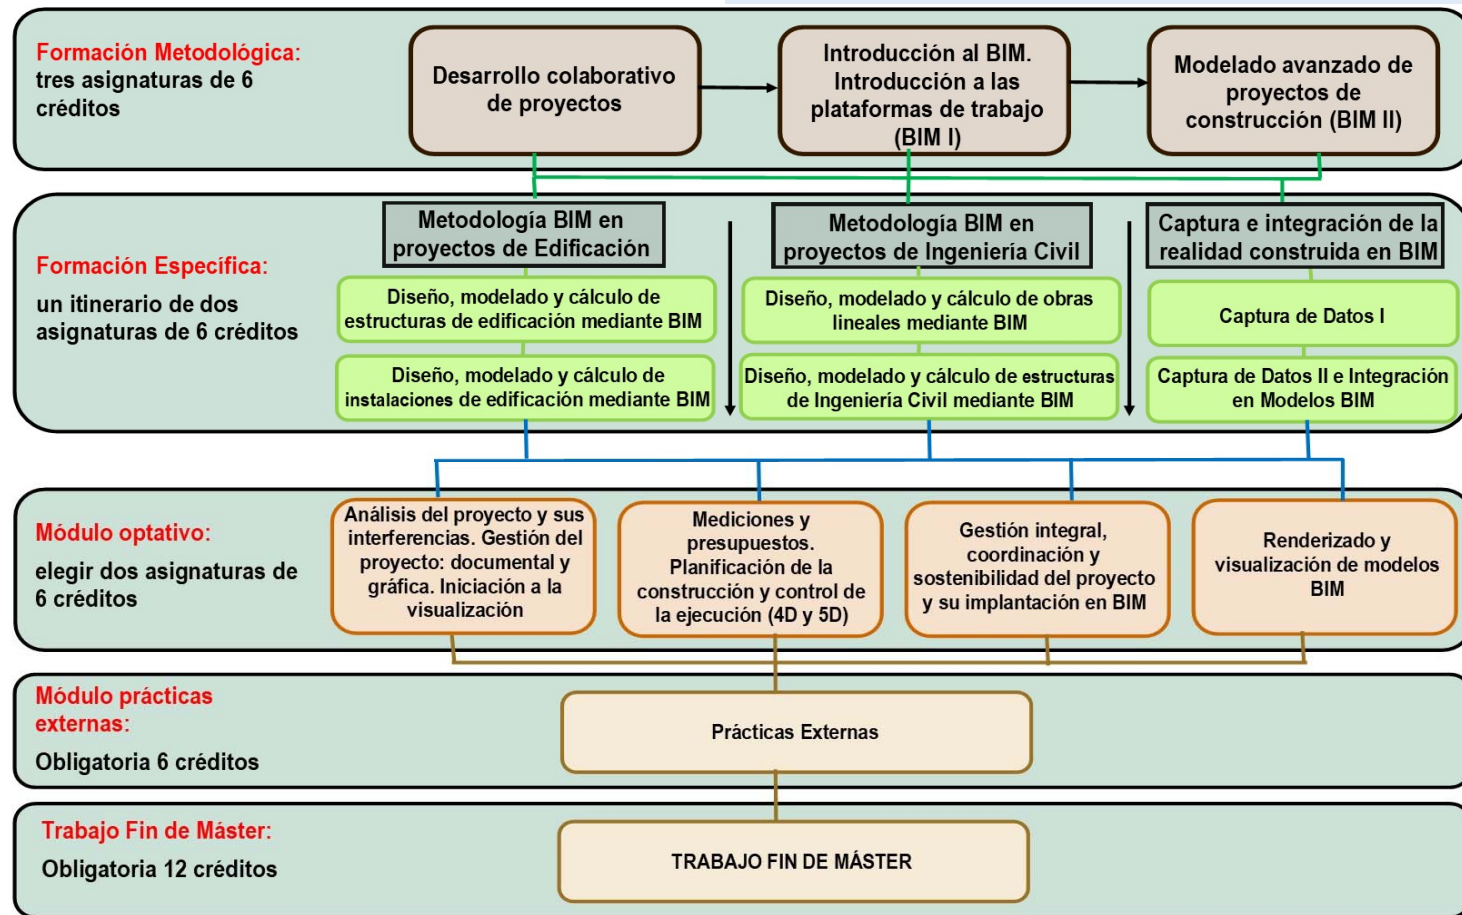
Formación Metodológica:
tres asignaturas de 6 créditos

Desarrollo colaborativo de proyectos

Introducción al BIM. Introducción a las plataformas de trabajo (BIM I)

Modelado avanzado de proyectos de construcción (BIM II)

Formación Específica:
un itinerario de dos asignaturas de 6 créditos

Metodología BIM en proyectos de Edificación

Diseño, modelado y cálculo de estructuras de edificación mediante BIM

Diseño, modelado y cálculo de instalaciones de edificación mediante BIM

Metodología BIM en proyectos de Ingeniería Civil

Diseño, modelado y cálculo de obras lineales mediante BIM

Diseño, modelado y cálculo de estructuras de Ingeniería Civil mediante BIM

Captura e integración de la realidad construida en BIM

Captura de Datos I

Captura de Datos II e Integración en Modelos BIM

Módulo optativo:
elegir dos asignaturas de 6 créditos

Análisis del proyecto y sus interferencias. Gestión del proyecto: documental y gráfica. Iniciación a la visualización

Mediciones y presupuestos. Planificación de la construcción y control de la ejecución (4D y 5D)

Gestión integral, coordinación y sostenibilidad del proyecto y su implantación en BIM

Renderizado y visualización de modelos BIM

Módulo prácticas externas:
Obligatoria 6 créditos

Prácticas Externas

Trabajo Fin de Máster:
Obligatoria 12 créditos

TRABAJO FIN DE MÁSTER